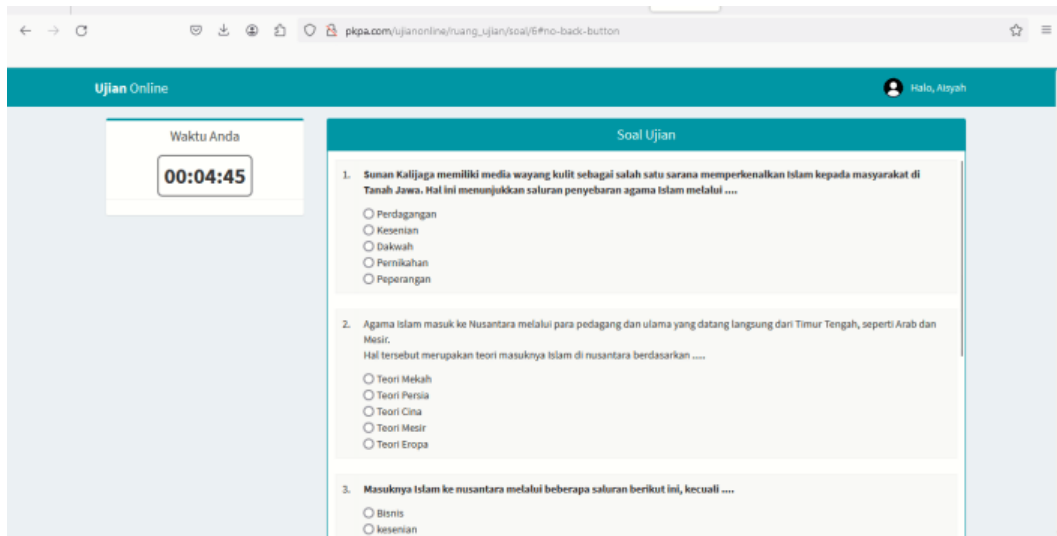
pkpa.com/ujianonline/ruang_ujian/soal/6#no-back-button

Ujian Online

Halo, Aisyah

Waktu Anda

00:04:45

Soal Ujian

1. Sunan Kalijaga memiliki media wayang kulit sebagai salah satu sarana memperkenalkan Islam kepada masyarakat di Tanah Jawa. Hal ini menunjukkan saluran penyebaran agama Islam melalui ....

Perdagangan
Kesenian
Dakwah
Pernikahan
Peperangan

2. Agama Islam masuk ke Nusantara melalui para pedagang dan ulama yang datang langsung dari Timur Tengah, seperti Arab dan Mesir.
Hal tersebut merupakan teori masuknya Islam di nusantara berdasarkan ....

Teori Mekah
Teori Persia
Teori Cina
Teori Mesir
Teori Eropa

3. Masuknya Islam ke nusantara melalui beberapa saluran berikut ini, kecuali ....

Bisnis
kesenian